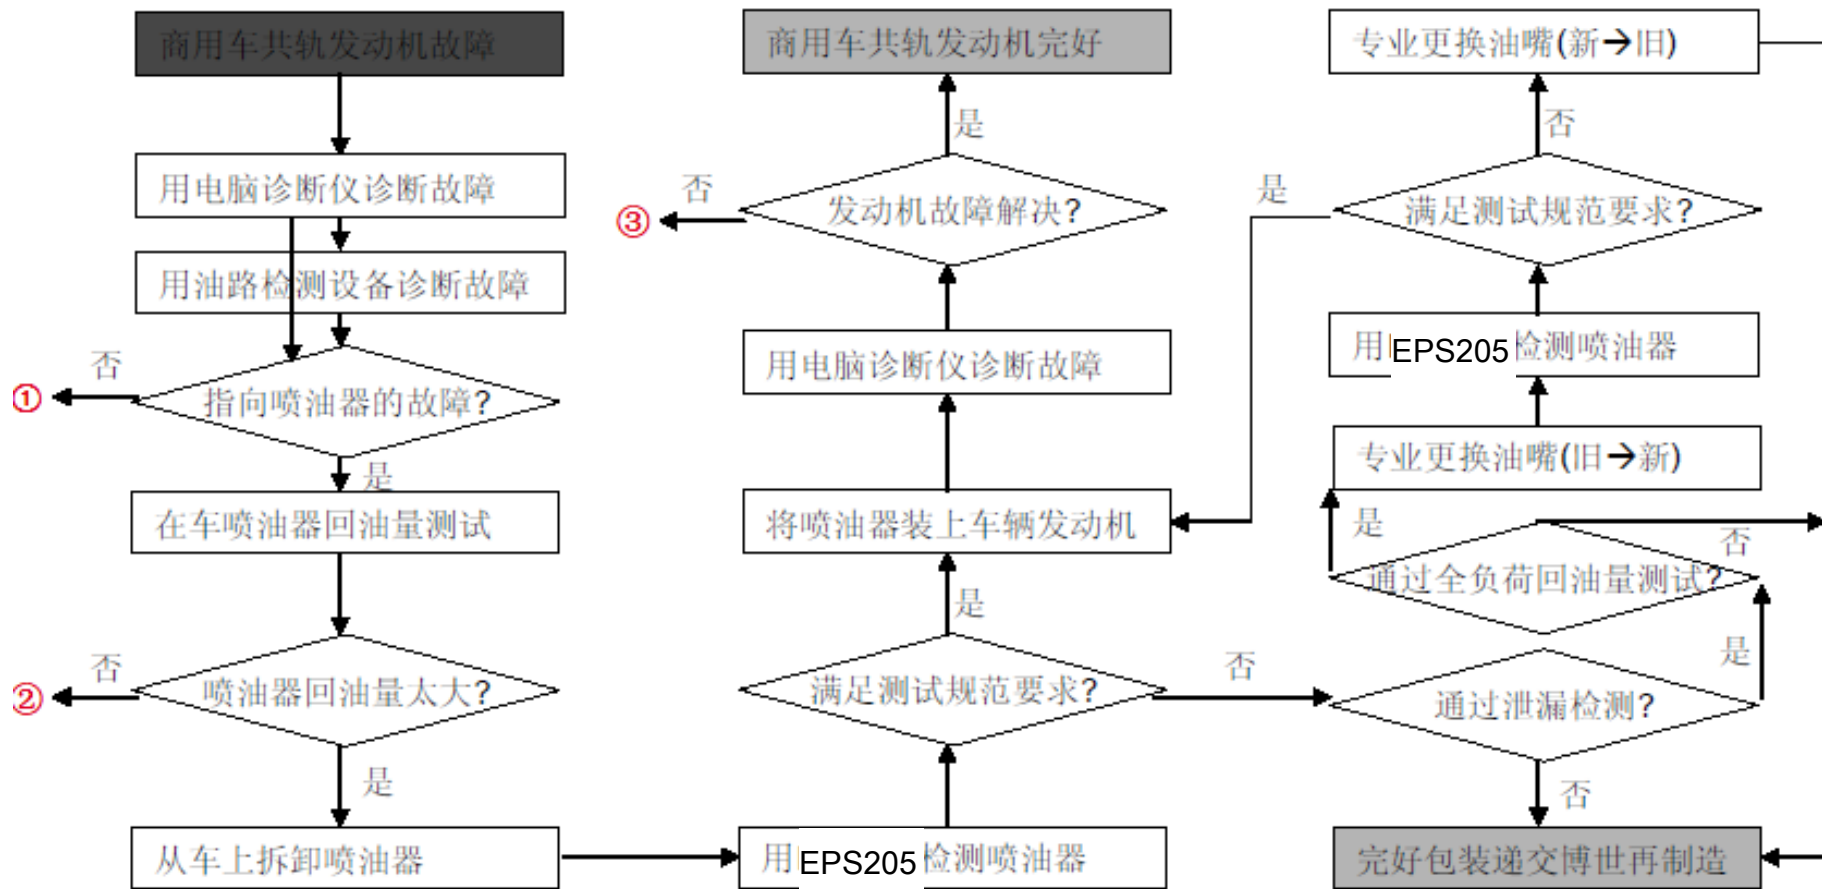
商用车共轨发动机故障

用电脑诊断仪诊断故障

用油路检测设备诊断故障

否

①

指向喷油器的故障?

是

在车喷油器回油量测试

否

②

喷油器回油量太大?

是

从车上拆卸喷油器

商用车共轨发动机完好

是

否

③

发动机故障解决?

用电脑诊断仪诊断故障

将喷油器装上车辆发动机

是

满足测试规范要求?

否

用EPS205检测喷油器

专业更换油嘴(新→旧)

否

是

满足测试规范要求?

用EPS205检测喷油器

专业更换油嘴(旧→新)

是

否

通过全负荷回油量测试?

是

通过泄漏检测?

否

完好包装递交博世再制造